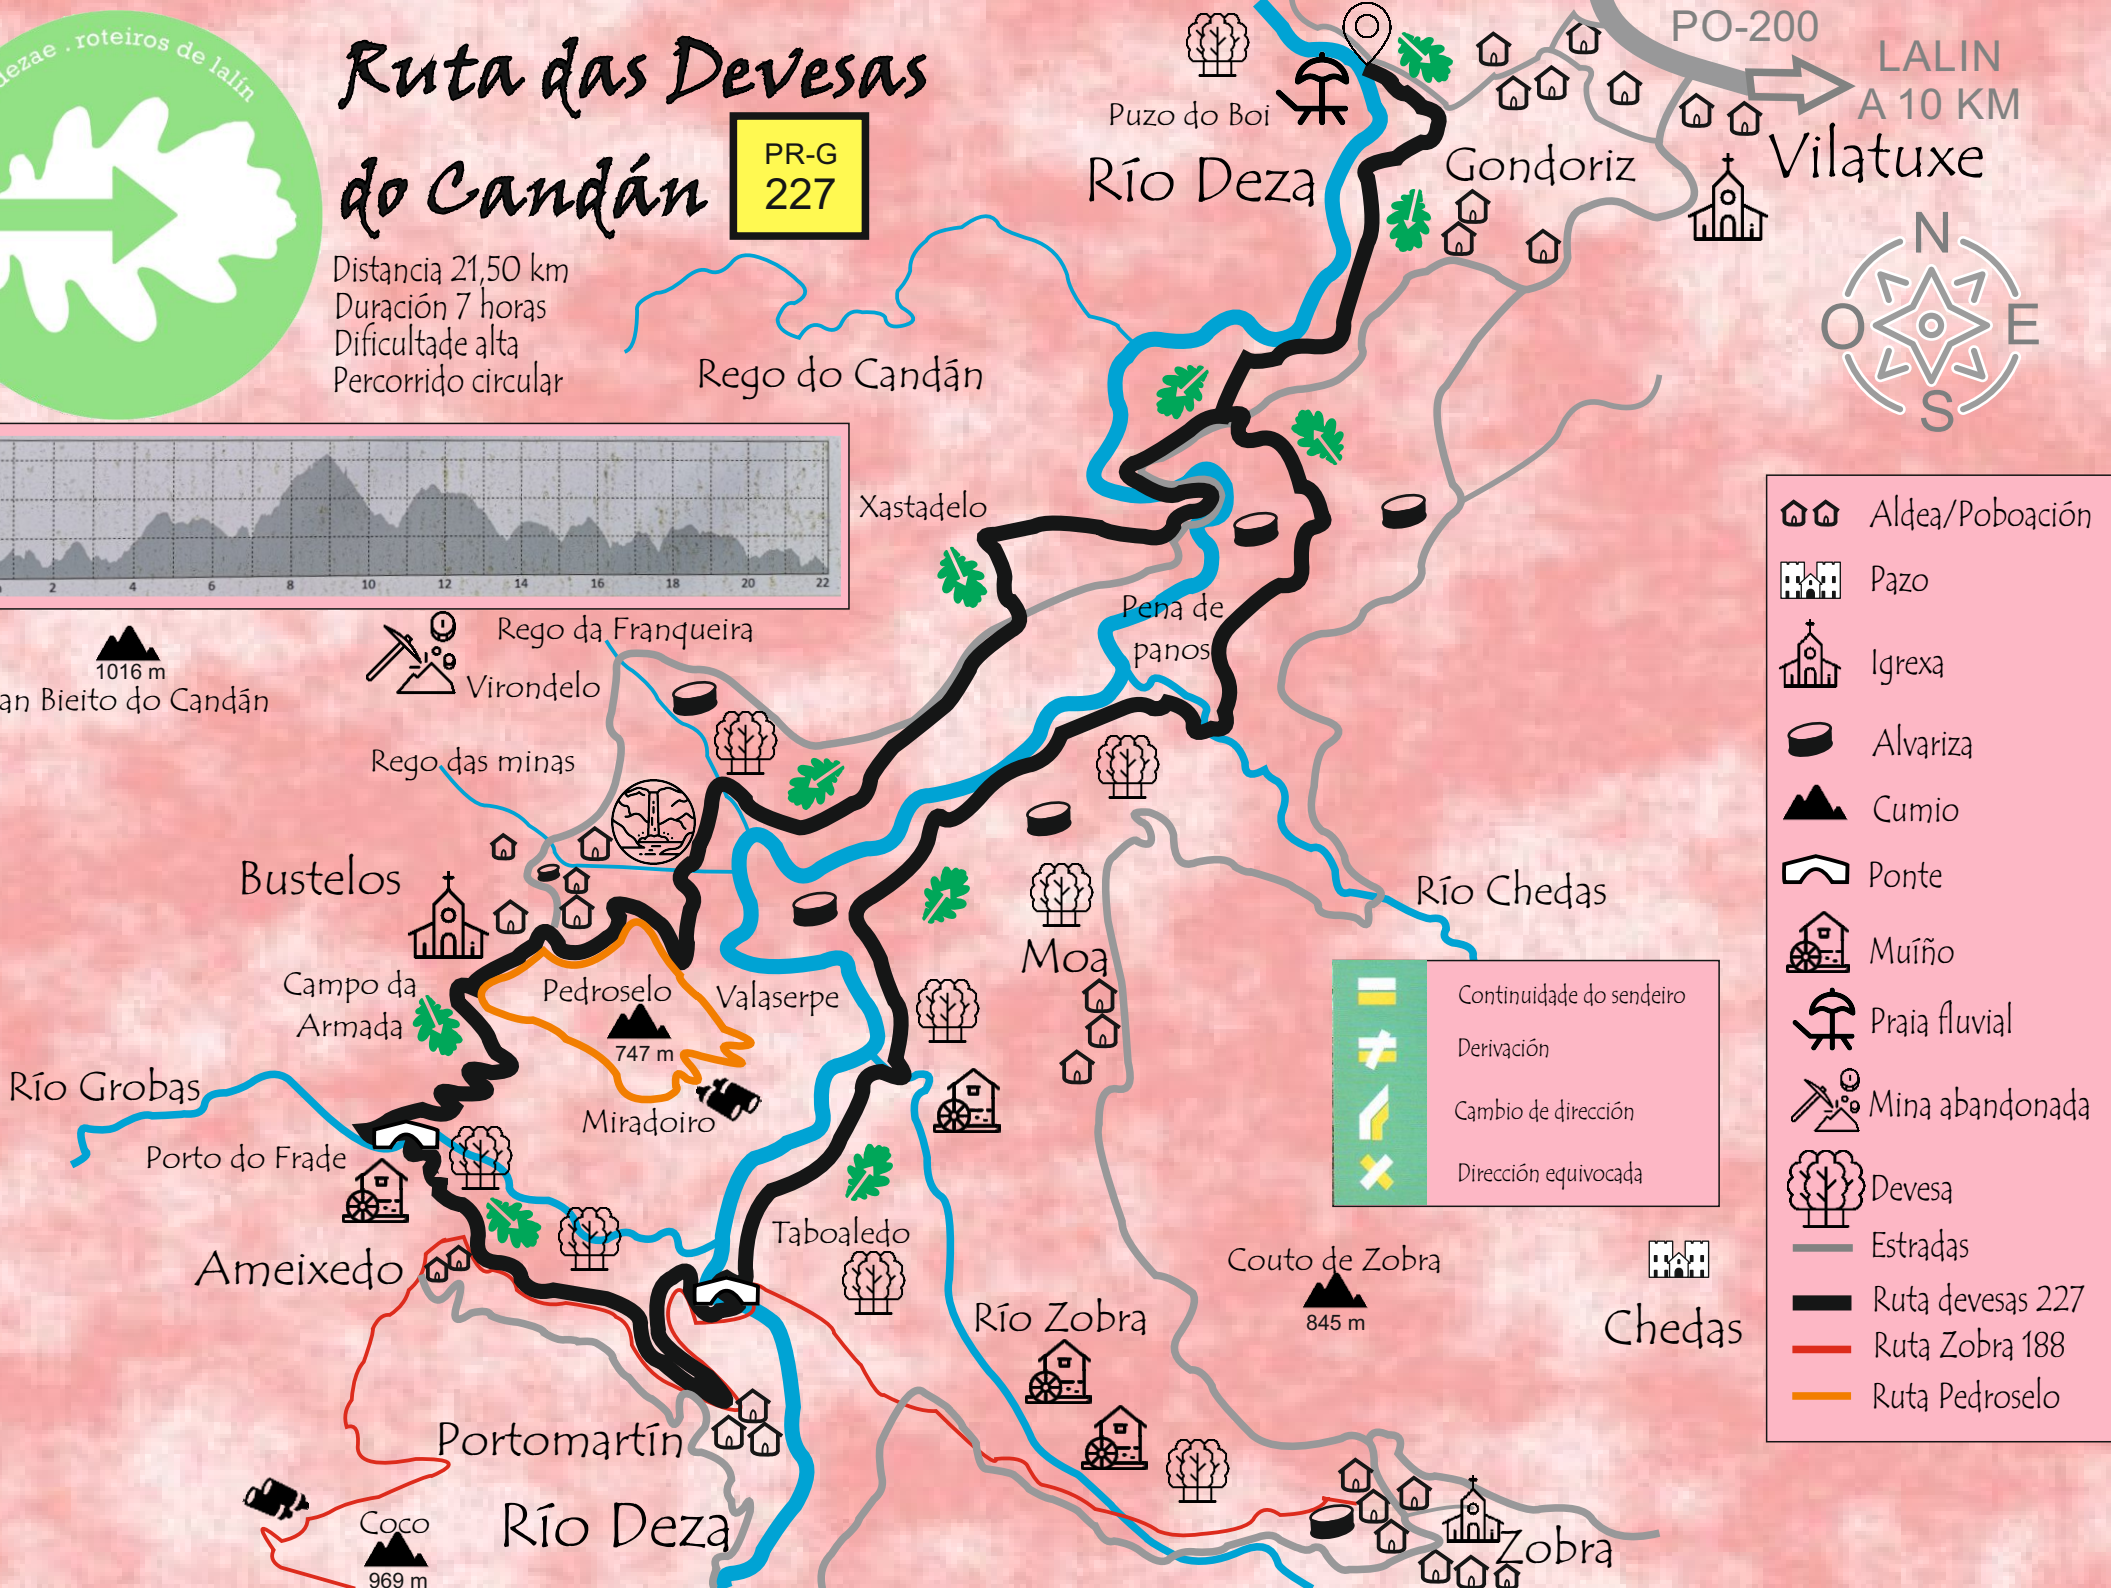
ezae . roteiros de lalín

Ruta das Devesas do Candán

PR-G 227

Distancia 21,50 km
Duración 7 horas
Dificultade alta
Percorrido circular

2 4 6 8 10 12 14 16 18 20 22

PO-200

LALIN A 10 KM

Vilatuxe

Puzo do Boi

Río Deza

Gondoriz

N O E S

Rego do Candán

Xastadelo

Pena de panos

Rego da Franqueira

Virondelo

1016 m
an Bieito do Candán

Rego das minas

Bustelos

Campo da Armada

Pedroselo

747 m

Valaserpe

Moa

Río Chedas

Río Grobas

Porto do Frade

Miradoiro

Ameixedo

Taboaledo

Couto de Zobra

845 m

Chedas

Río Zobra

Portomartín

Coco

969 m

Río Deza

Zobra

Continuidade do sendeiro
Derivación
Cambio de dirección
Dirección equivocada

Aldea/Poboación
Pazo
Igrexa
Alvariza
Cumio
Ponte
Muíño
Praia fluvial
Mina abandonada
Devesa
Estradas
Ruta devesas 227
Ruta Zobra 188
Ruta Pedroselo